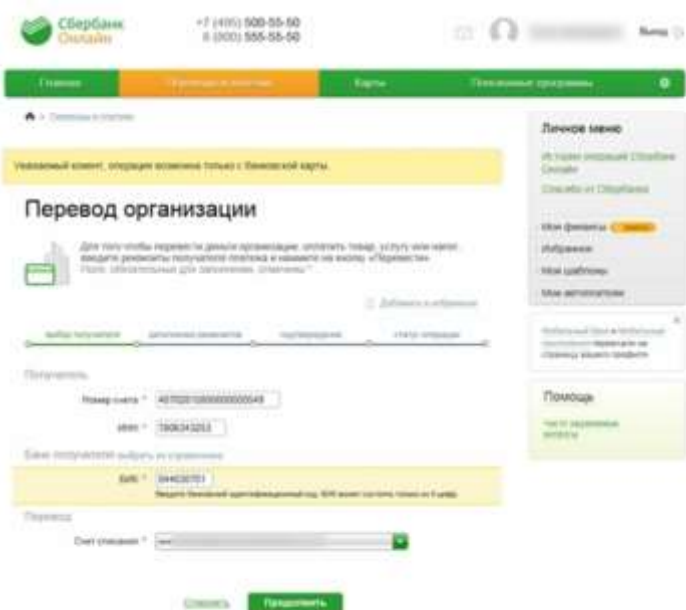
Сбербанк Онлайн

+7 (495) 500-55-50
8 (800) 555-55-50

Выход

Главная | Переводы и платежи | Карты | Пенсионные программы

Переводы и платежи

Уважаемый клиент, операция возможна только с банковской карты.

Перевод организации

Для того чтобы перевести деньги организации, оплатить товар, услугу или налог, введите реквизиты получателя платежа и нажмите на кнопку «Перевести». Поля, обязательные для заполнения, отмечены *.

Добавить в избранное

выбор получателя | заполнение реквизитов | подтверждение | статус операции

Получатель

Номер счета * 40702810000000000549

ИНН * 7806343253

Банк получателя выбрать из справочника

БИК * 044030701

Введите банковский идентификационный код. БИК может состоять только из 9 цифр.

Перевод

Счет списания *

Отменить | Продолжить

Личное меню

История операций Сбербанк Онлайн

Спасибо от Сбербанка

Мои финансы

Избранное

Мои шаблоны

Мои автоплатежи

Мобильный банк и мобильные приложения перенесены на страницу вашего профиля

Помощь

Часто задаваемые вопросы